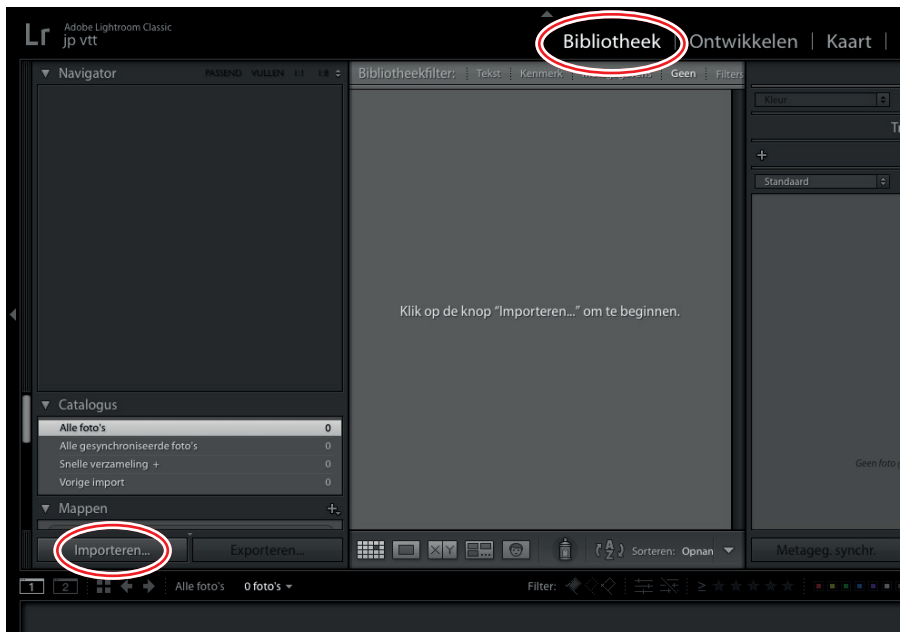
Lr Adobe Lightroom Classic
jp vtt

Bibliotheek | Ontwikkelen | Kaart |

▼ Navigator PASSEND VULLEN 1:1 1:8 ÷

Bibliotheekfilter: Tekst Kenmerk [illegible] Geen Filters

Kleur
Tr
+
Standaard

Klik op de knop "Importeren..." om te beginnen.

▼ Catalogus

| Alle foto's | 0 |
|---|---|
| Alle gesynchroniseerde foto's | 0 |
| Snelle verzameling + | 0 |
| Vorige import | 0 |

▼ Mappen +

Geen foto g

Importeren... Exporteren...

Sorteren: Opnan

Metageg. synchr.

1 2 Alle foto's 0 foto's ▾

Filter: